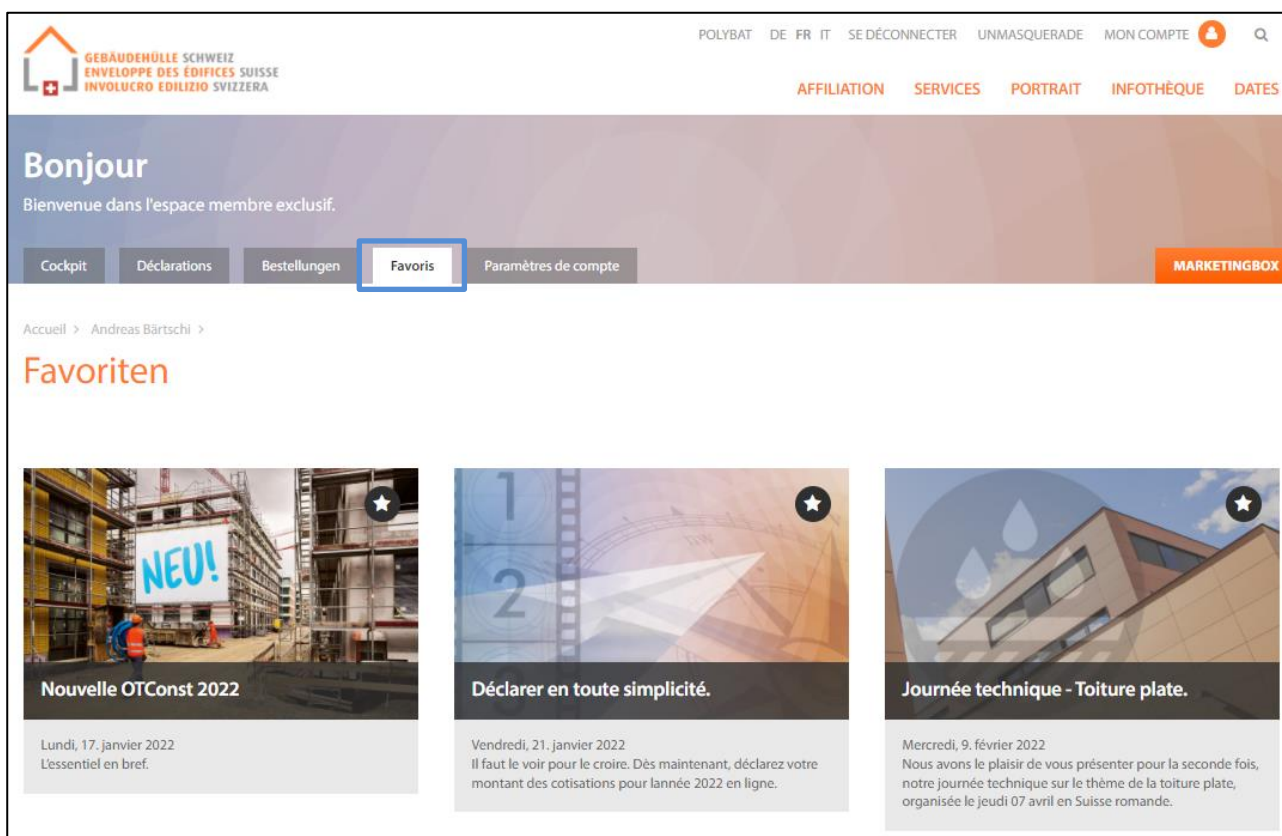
GEBÄUDEHÜLLE SCHWEIZ
ENVELOPPE DES ÉDIFICES SUISSE
INVOLUCRO EDILIZIO SVIZZERA

POLYBAT DE FR IT SE DÉCONNECTER UNMASQUERADE MON COMPTE

AFFILIATION SERVICES PORTRAIT INFOTHÈQUE DATES

Bonjour

Bienvenue dans l'espace membre exclusif.

Cockpit Déclarations Bestellungen Favoris Paramètres de compte MARKETINGBOX

Accueil > Andreas Bärtschi >

Favoriten

NEU!

Nouvelle OTConst 2022

Lundi, 17. janvier 2022
L'essentiel en bref.

1 2 3

Déclarer en toute simplicité.

Vendredi, 21. janvier 2022
Il faut le voir pour le croire. Dès maintenant, déclarez votre montant des cotisations pour lannée 2022 en ligne.

Journée technique - Toiture plate.

Mercredi, 9. février 2022
Nous avons le plaisir de vous présenter pour la seconde fois, notre journée technique sur le thème de la toiture plate, organisée le jeudi 07 avril en Suisse romande.